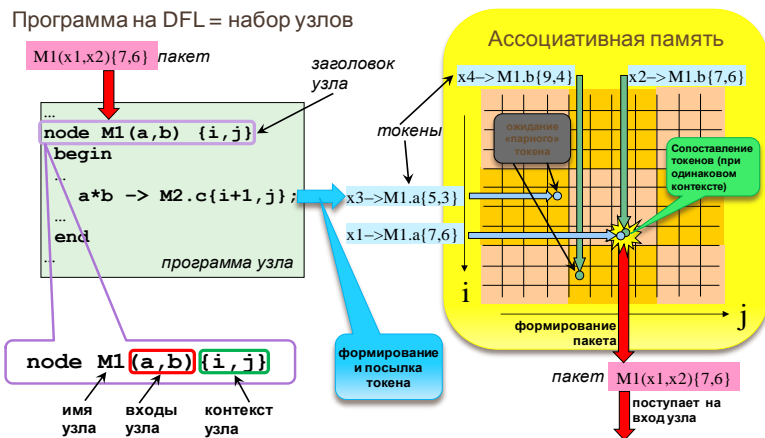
Программа на DFL = набор узлов

M1(x1,x2){7,6} пакет

заголовок узла

...
node M1(a,b) {i,j}
begin
...
a*b -> M2.c{i+1,j};
...
end
...

программа узла

токены

Ассоциативная память

x4–>M1.b{9,4}

x2–>M1.b{7,6}

ожидание «парного» токена

Сопоставление токенов (при одинаковом контексте)

x3–>M1.a{5,3}

x1–>M1.a{7,6}

i

j

формирование пакета

формирование и посылка токена

пакет M1(x1,x2){7,6}

поступает на вход узла

node M1 (a,b) {i,j}

имя узла

входы узла

контекст узла